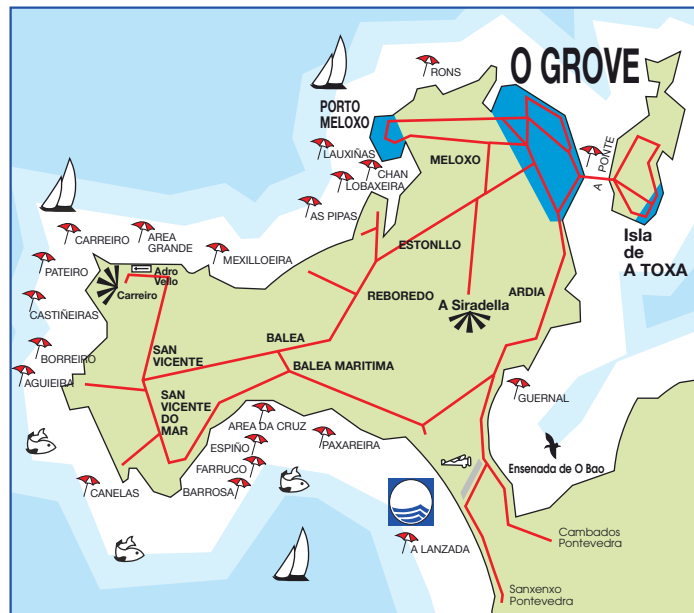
O GROVE

RONS

PORTO MELOXO

LAUXIÑAS

CHAN

LOBAXEIRA

MELOXO

A PONTE

AS PIPAS

Isla de A TOXA

CARREIRO

AREA GRANDE

MEXILLOEIRA

ESTONLLO

PATEIRO

Adro Vello

Carreiro

ARDIA

A Siradella

REBOREDO

CASTIÑEIRAS

BALEA

BORREIRO

SAN VICENTE

BALEA MARITIMA

AGUIEIRA

SAN VICENTE DO MAR

GUERNAL

AREA DA CRUZ

PAXAREIRA

ESPIÑO

Ensenada de O Bao

FARRUCO

CANELAS

BARROSA

A LANZADA

Cambados Pontevedra

Sanxenxo Pontevedra